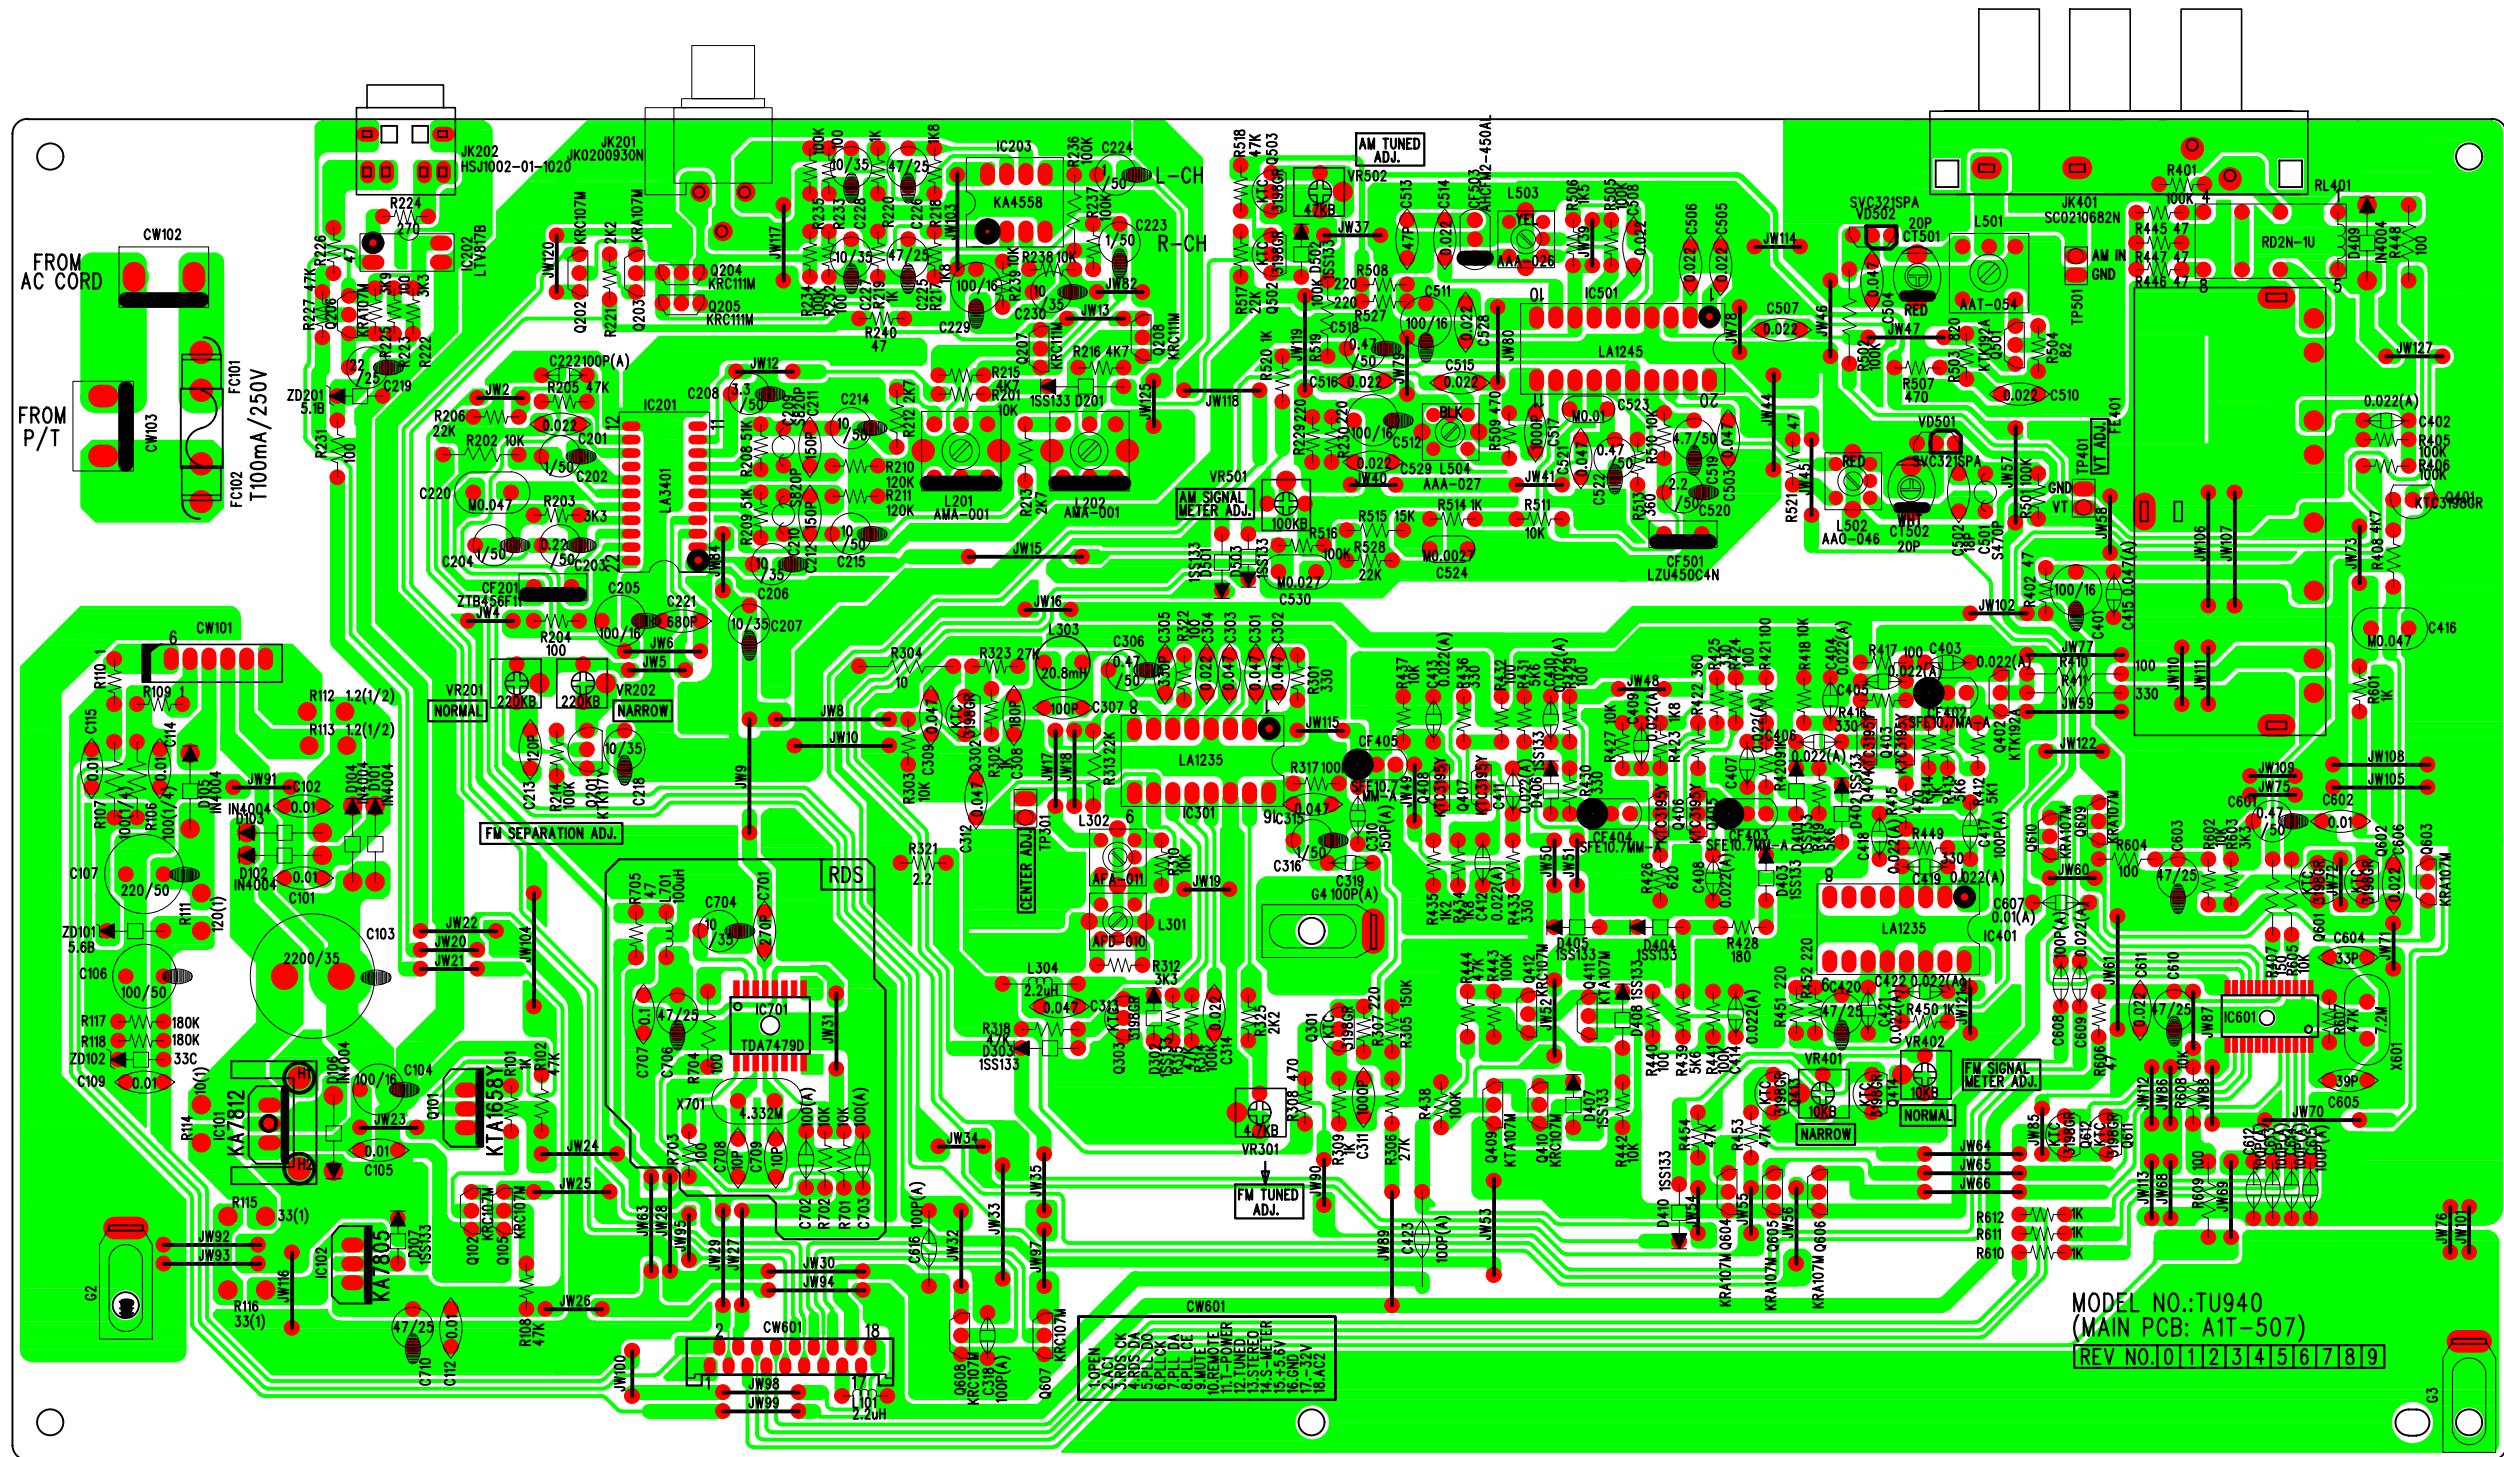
FROM AC CORD
CW102
FROM P/T
CW103
FC101
T100mA/250V
FC102
JK202 HSJ1002-01-1020
JK201 JK0200930N
IC203
KA4558
L-CH
R-CH
AM TUNED ADJ.
VR502
L503
IC501
LA1245
L501
AAT-054
JK401 SC0210682N
RL401
RD2N-1U
AM IN
GND
TP501
VD502
VD501
L502 AAO-046
CF501 LZU450C4N
L504 AAA-027
AM SIGNAL METER ADJ.
VR501
TP401 VT ADJ.
IC201
LA3401
L201 AMA-001
L202 AMA-001
CF201 ZTB456F11
VR201 NORMAL
VR202 NARROW
FM SEPARATION ADJ.
CW101
ZD201 5.1B
L303 20.8mH
LA1235
IC301
CENTER ADJ.
TP301
L302
AFA-011
APD-010
L301
L304 2.2uH
VR301
FM TUNED ADJ.
RDS
IC701
TDA7479D
X701 4.332M
L701 100uH
CF405
CF404 SFE10.7MM
CF403 SFE10.7MM-A
CF402 SFE10.7MA
LA1235
IC401
VR401 NARROW
VR402 NORMAL
FM SIGNAL METER ADJ.
IC601
X601 7.2M
IC101 KA7812
IC102 KA7805
KTA1658Y
C103 2200/35
C106 100/50
C107 220/50
ZD101 5.6B
G2
G3
CW601
1.OPEN 2.AC1 CK 3.RDS CK 4.RDS DA 5.PLL DO 6.PLL CK 7.PLL DA 8.PLL CE 9.MUTE 10.REMOTE 11.T-POWER 12.TUNED 13.STEREO 14.S-METER 15.+5.6V 16.GND 17.-32V 18.AC2
MODEL NO.:TU940
(MAIN PCB: A1T-507)
| REV NO. | 0 | 1 | 2 | 3 | 4 | 5 | 6 | 7 | 8 | 9 |